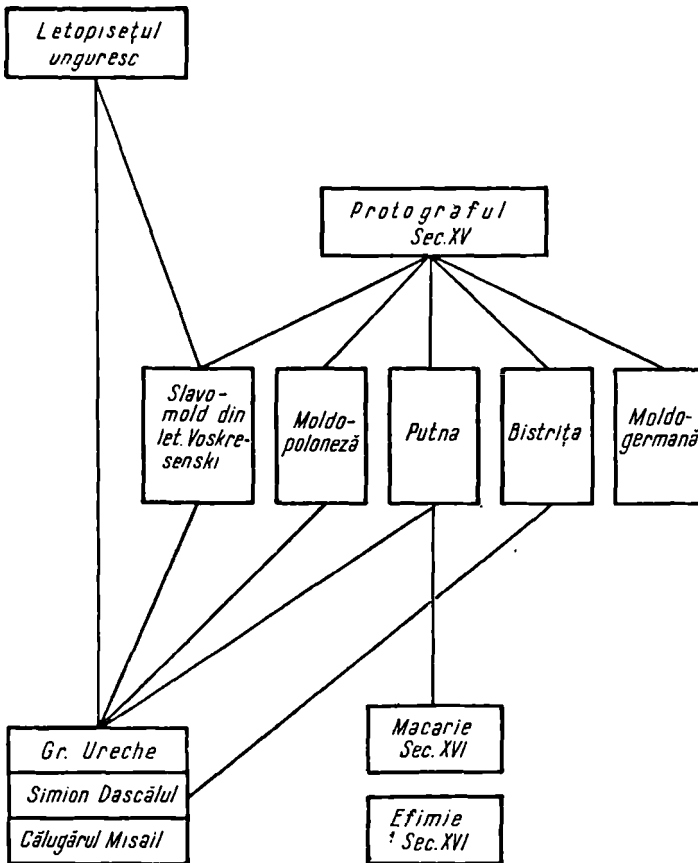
Letopisețul unguresc

Protograful Sec.XV

Slavo-mold din let. Voskresenski

Moldo-poloneză

Putna

Bistrița

Moldo-germană

Gr. Ureche

Simion Dascălul

Călugărul Misail

Macarie Sec. XVI

Efimie Sec. XVI